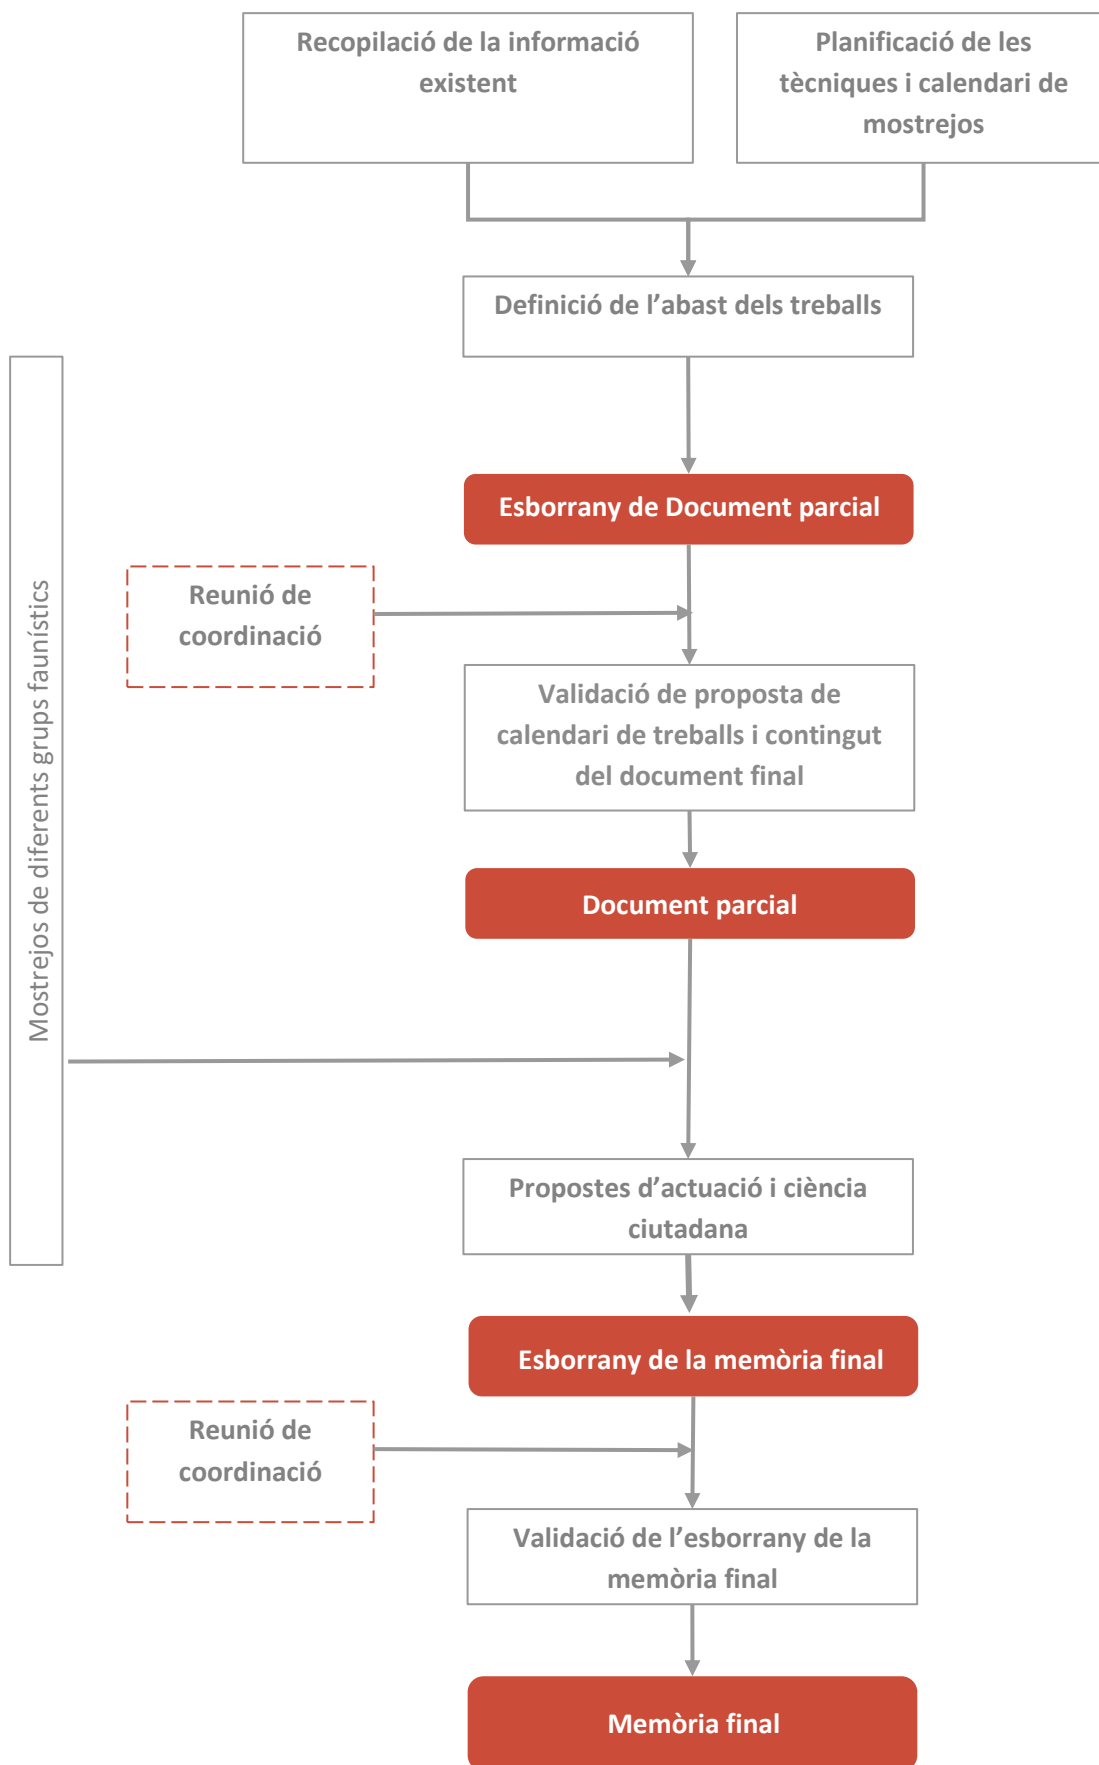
Recopilació de la informació existent

Planificació de les tècniques i calendari de mostrejos

Definició de l’abast dels treballs

Mostrejos de diferents grups faunístics

Esborrany de Document parcial

Reunió de coordinació

Validació de proposta de calendari de treballs i contingut del document final

Document parcial

Propostes d’actuació i ciència ciutadana

Esborrany de la memòria final

Reunió de coordinació

Validació de l’esborrany de la memòria final

Memòria final